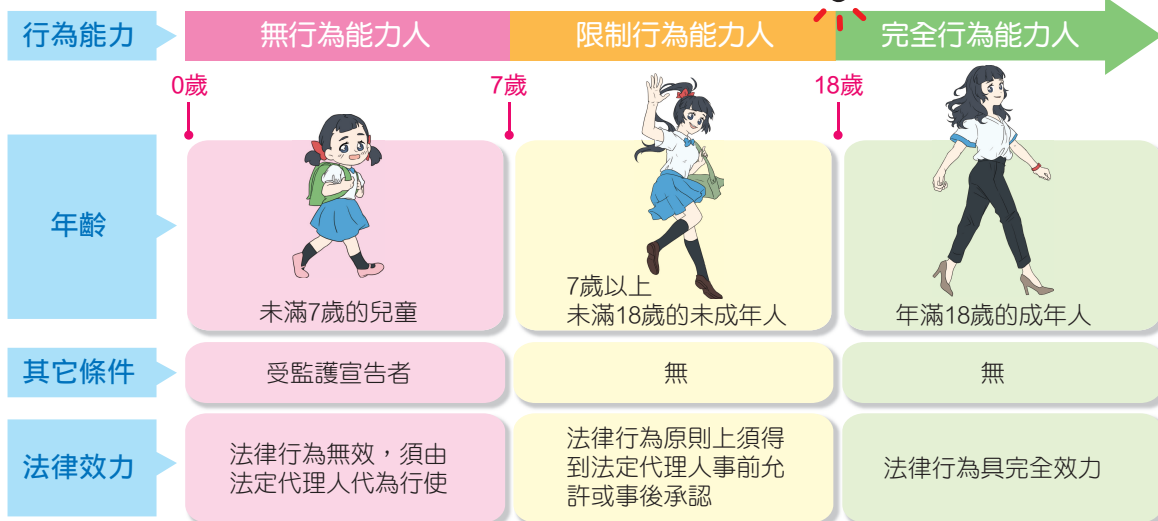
| 行為能力 | 無行為能力人 | 限制行為能力人 | 完全行為能力人 |
|---|---|---|---|
| 年齡 | 未滿7歲的兒童 | 7歲以上 未滿18歲的未成年人 | 年滿18歲的成年人 |
| 其它條件 | 受監護宣告者 | 無 | 無 |
| 法律效力 | 法律行為無效，須由法定代理人代為行使 | 法律行為原則上須得到法定代理人事前允許或事後承認 | 法律行為具完全效力 |

0歲
7歲
18歲